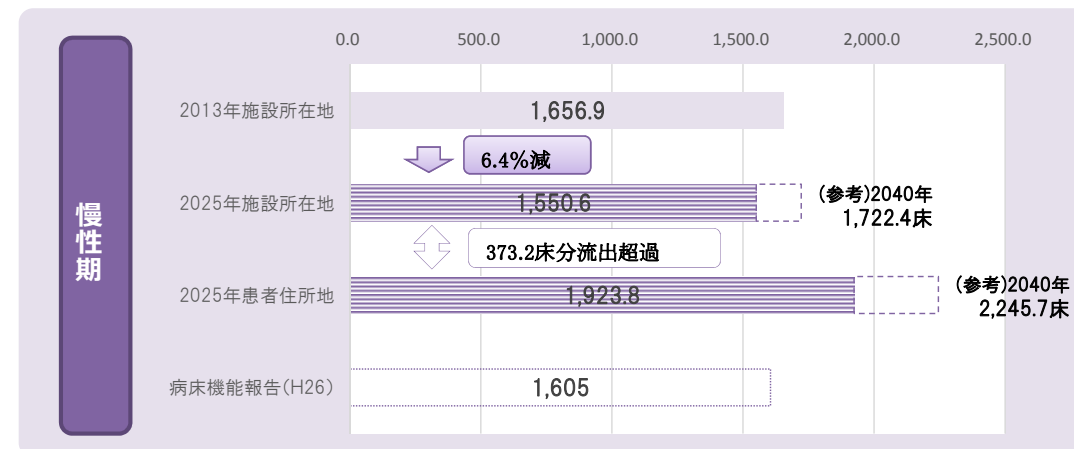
慢性期

0.0
500.0
1,000.0
1,500.0
2,000.0
2,500.0

2013年施設所在地
1,656.9

6.4%減

2025年施設所在地
1,550.6
(参考)2040年
1,722.4床

373.2床分流出超過

2025年患者住所地
1,923.8
(参考)2040年
2,245.7床

病床機能報告(H26)
1,605